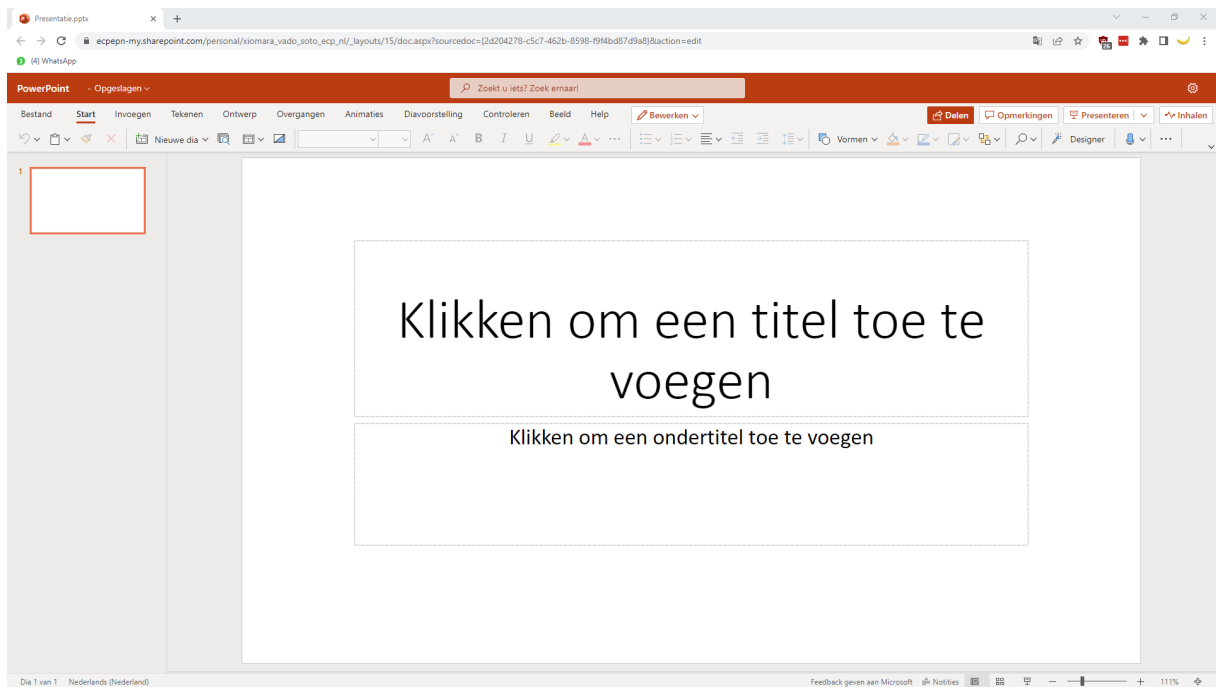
Presentatie.pptx

ecpepn-my.sharepoint.com/personal/xiomara_vado_soto_ecp_nl/_layouts/15/doc.aspx?sourcedoc={2d204278-c5c7-462b-8598-f9f4bd87d9a8}&action=edit

(4) WhatsApp

PowerPoint · Opgeslagen

Zoekt u iets? Zoek ernaar!

Bestand Start Invoegen Tekenen Ontwerp Overgangen Animaties Diavoorstelling Controleren Beeld Help Bewerken

Delen Opmerkingen Presenteren Inhalen

Nieuwe dia Vormen Designer

1

Klikken om een titel toe te voegen

Klikken om een ondertitel toe te voegen

Dia 1 van 1 Nederlands (Nederland)

Feedback geven aan Microsoft Notities 111%